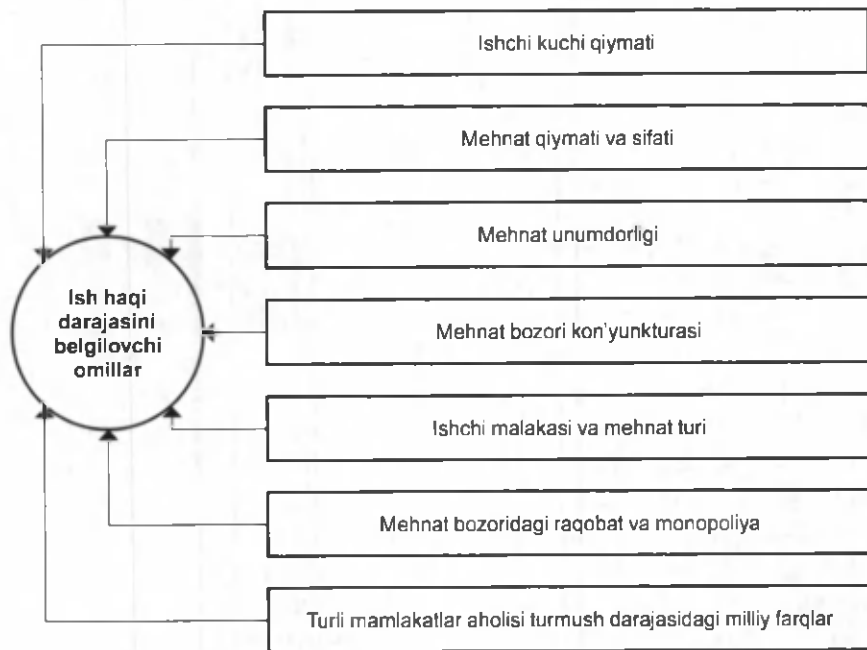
Ish haqi darajasini belgilovchi omillar

Ishchi kuchi qiymati

Mehnat qiymati va sifati

Mehnat unumdorligi

Mehnat bozori kon'yunkturasi

Ishchi malakasi va mehnat turi

Mehnat bozoridagi raqobat va monopoliya

Turli mamlakatlar aholisi turmush darajasidagi milliy farqlar